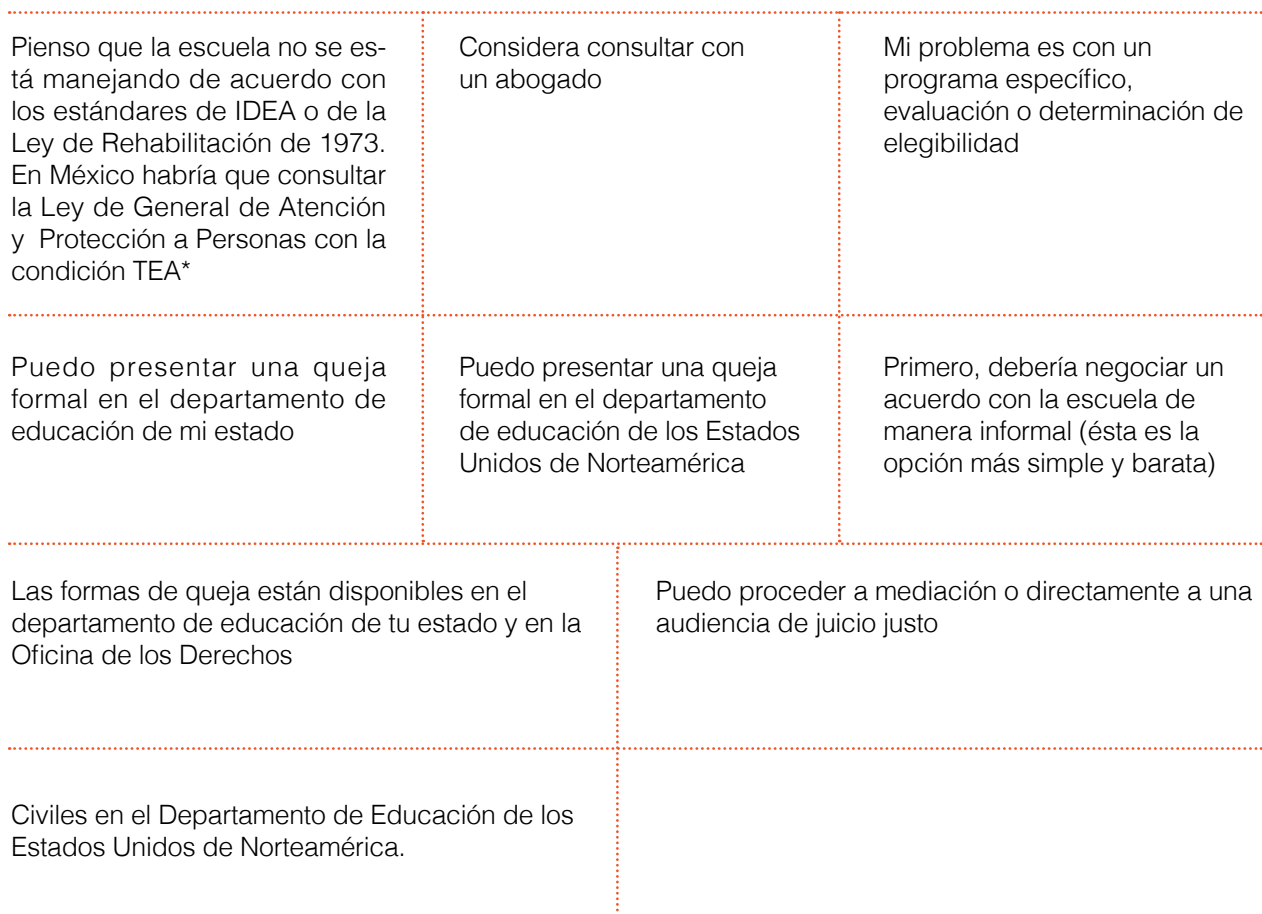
Pienso que la escuela no se está manejando de acuerdo con los estándares de IDEA o de la Ley de Rehabilitación de 1973. En México habría que consultar la Ley de General de Atención y Protección a Personas con la condición TEA*

Considera consultar con un abogado

Mi problema es con un programa específico, evaluación o determinación de elegibilidad

Puedo presentar una queja formal en el departamento de educación de mi estado

Puedo presentar una queja formal en el departamento de educación de los Estados Unidos de Norteamérica

Primero, debería negociar un acuerdo con la escuela de manera informal (ésta es la opción más simple y barata)

Las formas de queja están disponibles en el departamento de educación de tu estado y en la Oficina de los Derechos

Puedo proceder a mediación o directamente a una audiencia de juicio justo

Civiles en el Departamento de Educación de los Estados Unidos de Norteamérica.